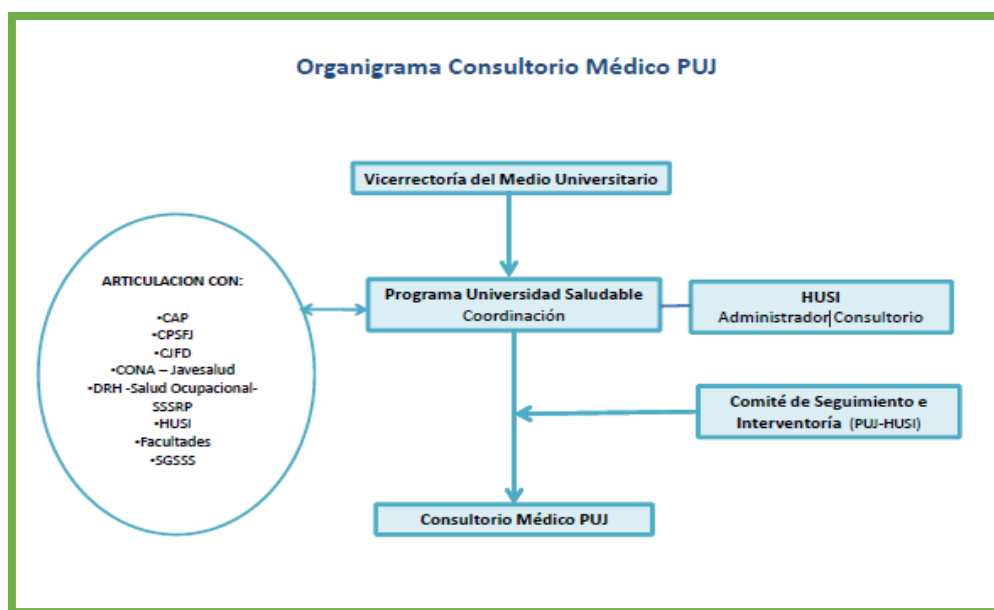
Organigrama Consultorio Médico PUJ

Vicerrectoría del Medio Universitario

ARTICULACION CON:

•CAP
•CPSFJ
•CJFD
•CONA – Javesalud
•DRH -Salud Ocupacional-SSSRP
•HUSI
•Facultades
•SGSSS

Programa Universidad Saludable
Coordinación

HUSI
Administrador Consultorio

Comité de Seguimiento e Interventoría (PUJ-HUSI)

Consultorio Médico PUJ